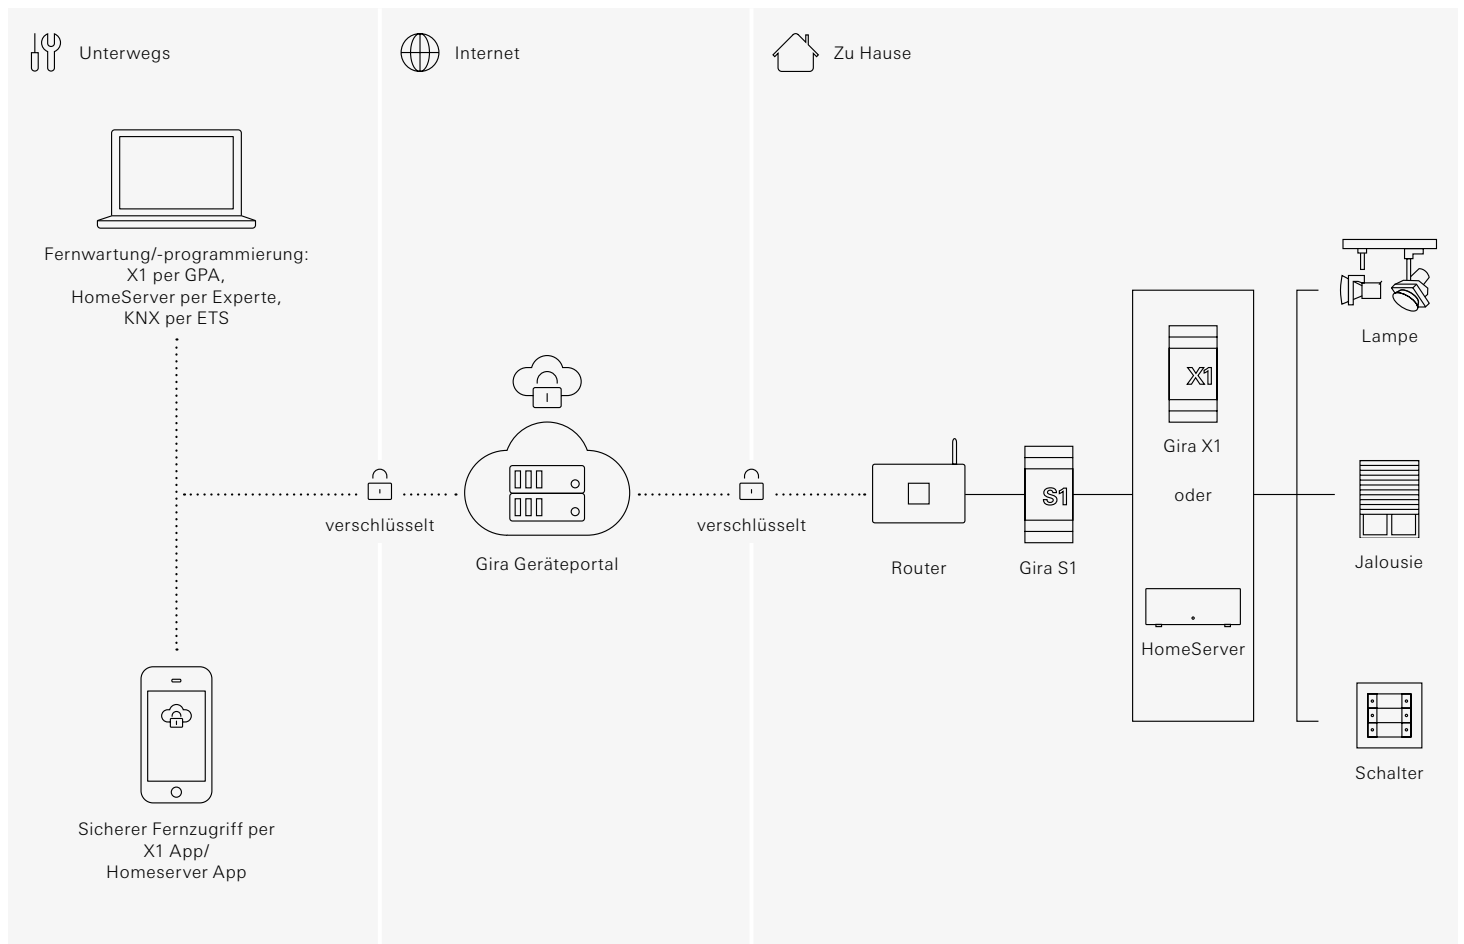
Unterwegs

Internet

Zu Hause

Fernwartung/-programmierung:
X1 per GPA,
HomeServer per Experte,
KNX per ETS

verschlüsselt

Gira Geräteportal

verschlüsselt

Router

S1

Gira S1

X1

Gira X1

oder

HomeServer

Lampe

Jalousie

Schalter

Sicherer Fernzugriff per
X1 App/
Homeserver App